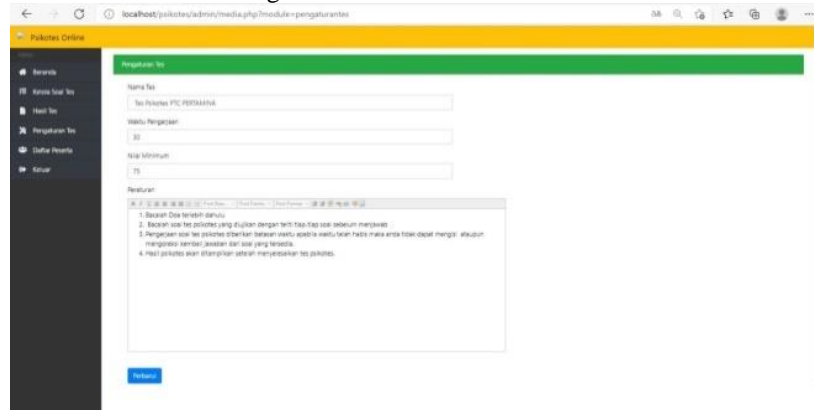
localhost/psikotes/admin/media.php?module=pengaturantes

Psikotes Online

Beranda
Kelola Soal Tes
Hasil Tes
Pengaturan Tes
Daftar Peserta
Keluar

Pengaturan Tes

Nama Tes
Tes Psikotes PTC PERTAMINA

Waktu Pengerjaan
30

Nilai Minimum
75

Peraturan

1. Bacalah Doa terlebih dahulu
2. Bacalah soal tes psikotes yang diujikan dengan teliti tiap-tiap soal sebelum menjawab
3. Pengerjaan soal tes psikotes diberikan batasan waktu apabila waktu telah habis maka anda tidak dapat mengisi ataupun mengoreksi kembali jawaban dari soal yang tersedia.
4. Hasil psikotes akan ditampilkan setelah menyelesaikan tes psikotes.

Perbarui